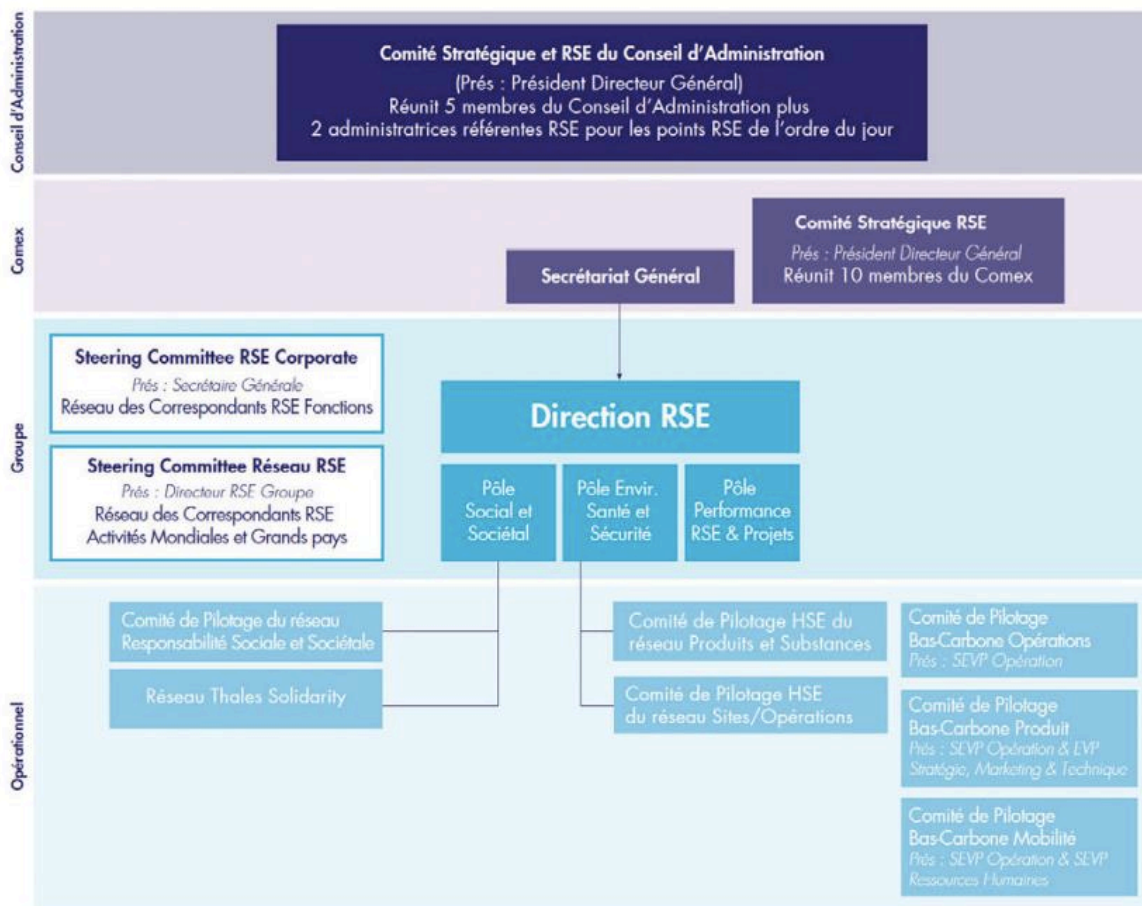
Conseil d'Administration

Comité Stratégique et RSE du Conseil d'Administration
(Prés : Président Directeur Général)
Réunit 5 membres du Conseil d'Administration plus 2 administratrices référentes RSE pour les points RSE de l'ordre du jour

Comex

Comité Stratégique RSE
Prés : Président Directeur Général
Réunit 10 membres du Comex

Secrétariat Général

Groupe

Steering Committee RSE Corporate
Prés : Secrétaire Générale
Réseau des Correspondants RSE Fonctions

Steering Committee Réseau RSE
Prés : Directeur RSE Groupe
Réseau des Correspondants RSE Activités Mondiales et Grands pays

Direction RSE

Pôle Social et Sociétal

Pôle Envir. Santé et Sécurité

Pôle Performance RSE & Projets

Opérationnel

Comité de Pilotage du réseau Responsabilité Sociale et Sociétale

Réseau Thales Solidarity

Comité de Pilotage HSE du réseau Produits et Substances

Comité de Pilotage HSE du réseau Sites/Opérations

Comité de Pilotage Bas-Carbone Opérations
Prés : SEVP Opération

Comité de Pilotage Bas-Carbone Produit
Prés : SEVP Opération & EVP Stratégie, Marketing & Technique

Comité de Pilotage Bas-Carbone Mobilité
Prés : SEVP Opération & SEVP Ressources Humaines